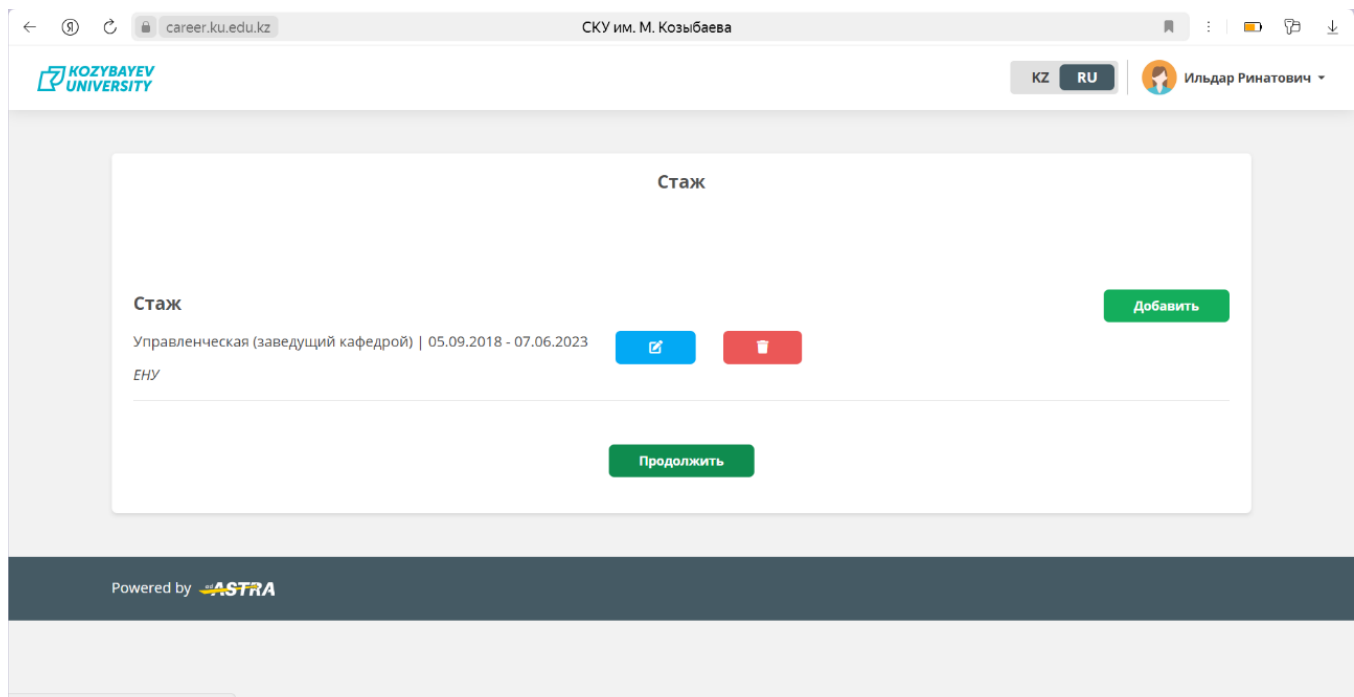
career.ku.edu.kz

СКУ им. М. Козыбаева

KOZYBAYEV UNIVERSITY

KZ RU

Ильдар Ринатович

Стаж

Стаж

Добавить

Управленческая (заведущий кафедрой) | 05.09.2018 - 07.06.2023

ЕНУ

Продолжить

Powered by ASTRA